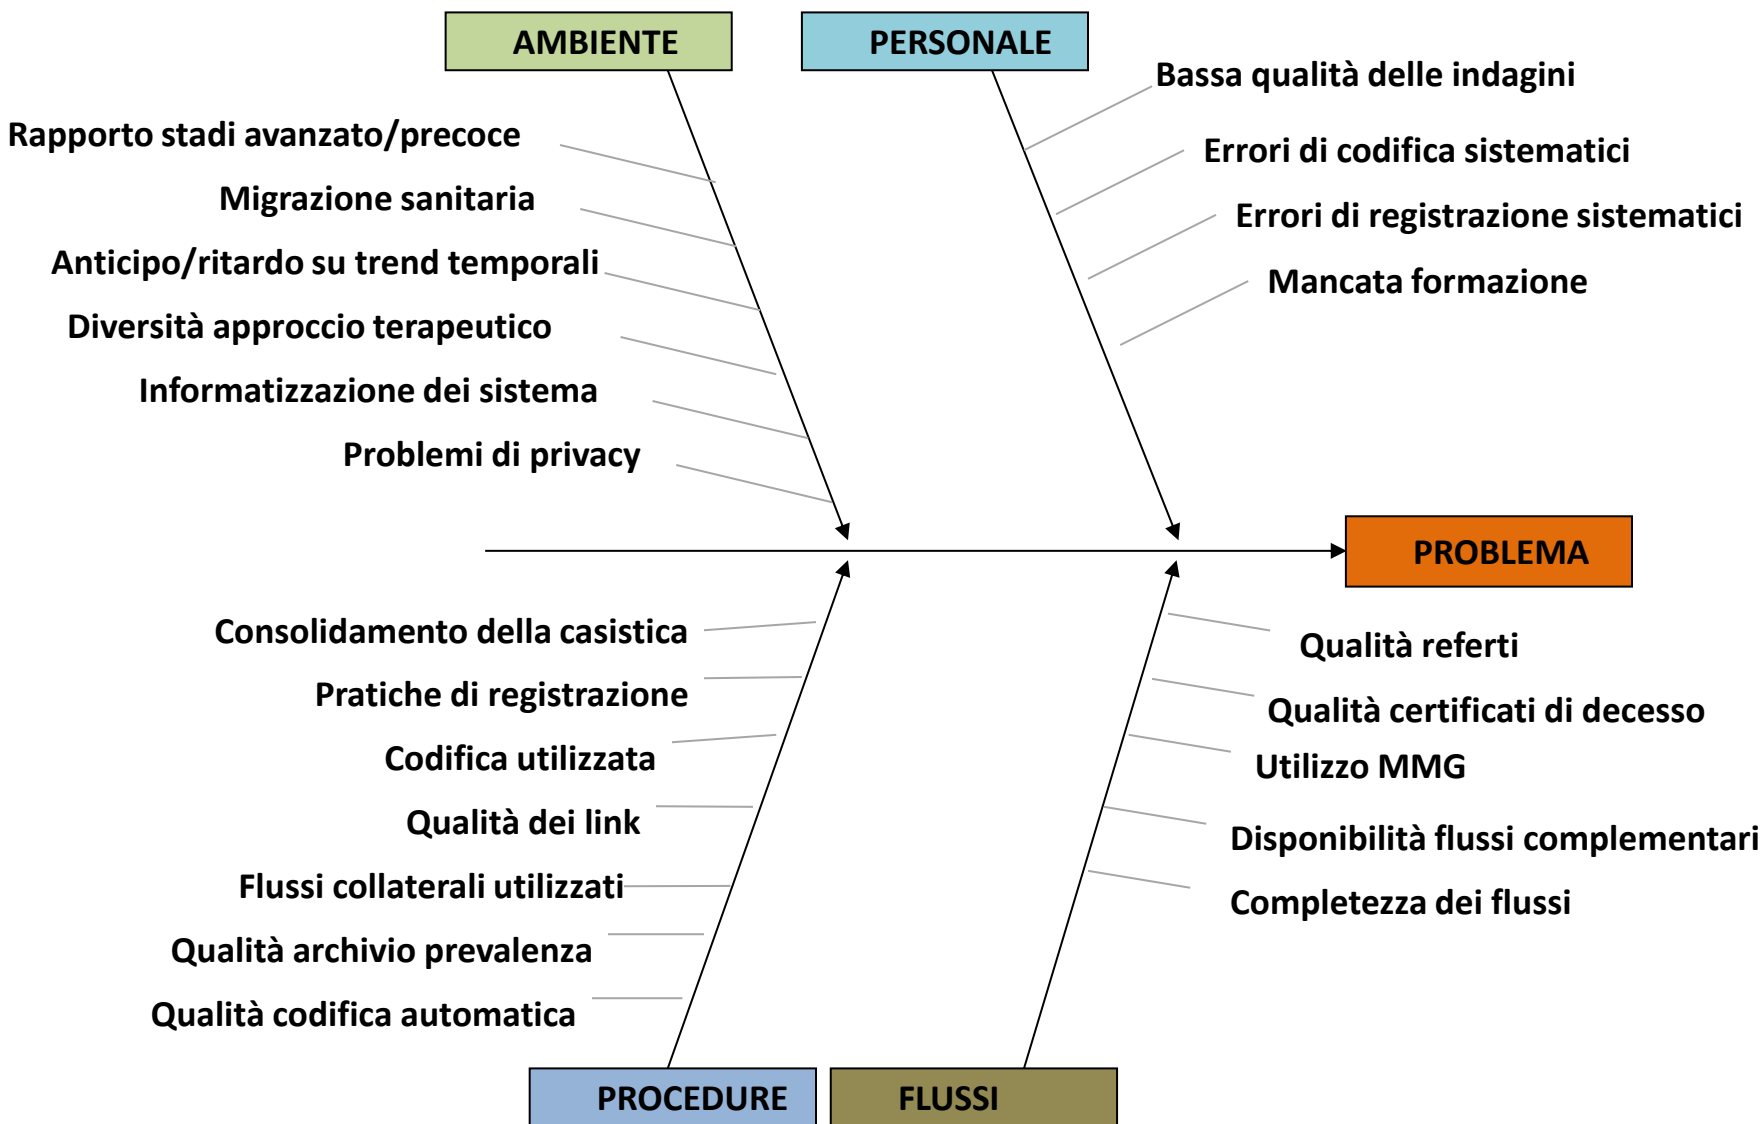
AMBIENTE

PERSONALE

Rapporto stadi avanzato/precoce

Migrazione sanitaria

Anticipo/ritardo su trend temporali

Diversità approccio terapeutico

Informatizzazione dei sistema

Problemi di privacy

Bassa qualità delle indagini

Errori di codifica sistematici

Errori di registrazione sistematici

Mancata formazione

PROBLEMA

Consolidamento della casistica

Pratiche di registrazione

Codifica utilizzata

Qualità dei link

Flussi collaterali utilizzati

Qualità archivio prevalenza

Qualità codifica automatica

Qualità referti

Qualità certificati di decesso

Utilizzo MMG

Disponibilità flussi complementari

Completezza dei flussi

PROCEDURE

FLUSSI